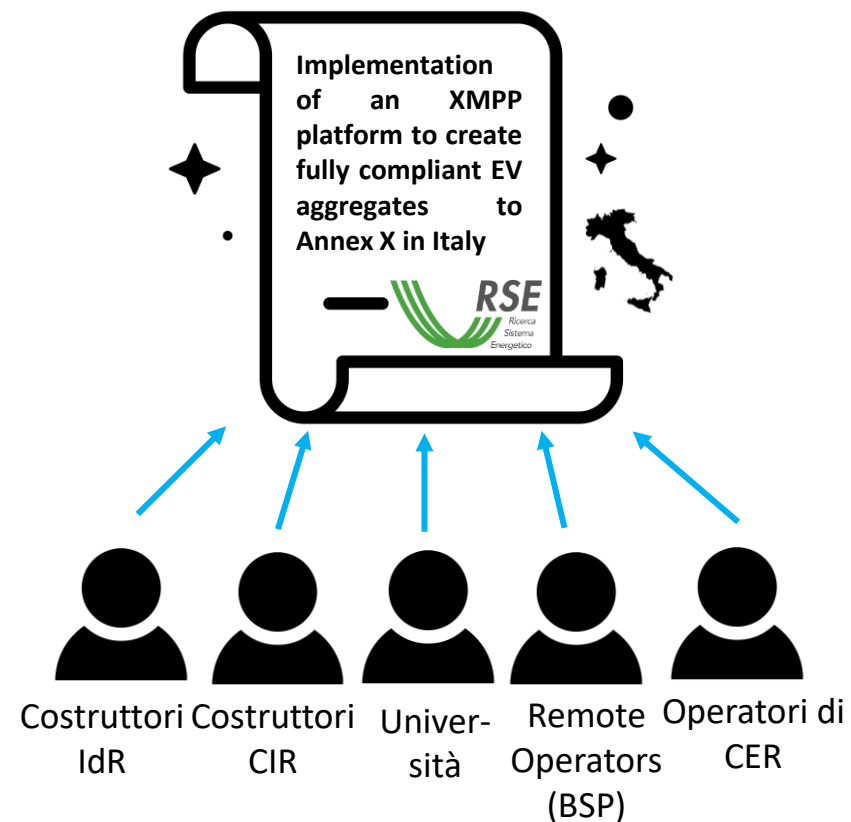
Implementation of an XMPP platform to create fully compliant EV aggregates to Annex X in Italy

RSE
Ricerca
Sistema
Energetico

Costruttori IdR

Costruttori CIR

Università

Remote Operators (BSP)

Operatori di CER